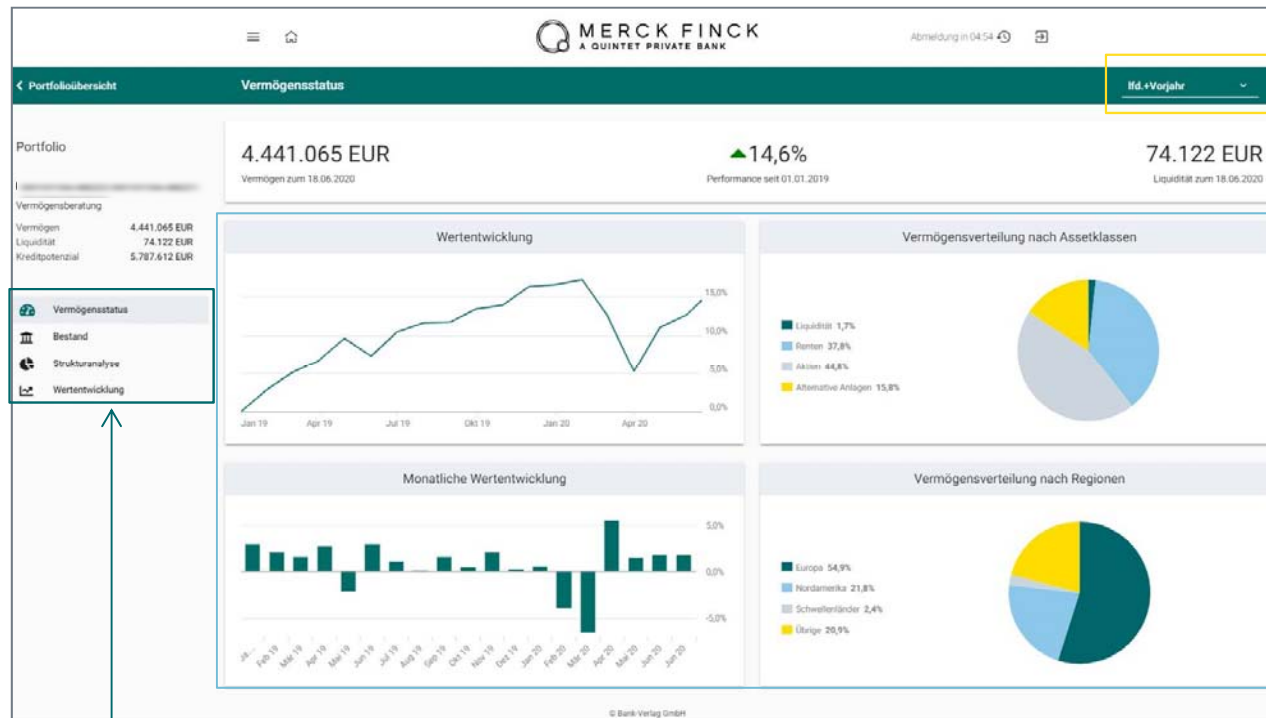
MERCK FINCK
A QUINTET PRIVATE BANK

Abmeldung in 04:54

< Portfolioübersicht

Vermögensstatus

lfd.+Vorjahr

Portfolio

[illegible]

Vermögensberatung

Vermögen 4.441.065 EUR
Liquidität 74.122 EUR
Kreditpotenzial 5.787.612 EUR

Vermögensstatus
Bestand
Strukturanalyse
Wertentwicklung

4.441.065 EUR
Vermögen zum 18.06.2020

14,6%
Performance seit 01.01.2019

74.122 EUR
Liquidität zum 18.06.2020

Wertentwicklung

15,0%
10,0%
5,0%
0,0%

Jan 19 Apr 19 Jul 19 Okt 19 Jan 20 Apr 20

Vermögensverteilung nach Assetklassen

Liquidität 1,7%
Renten 37,8%
Aktien 44,8%
Alternative Anlagen 15,8%

Monatliche Wertentwicklung

5,0%
0,0%
-5,0%

Ja... Feb 19 Mär 19 Apr 19 Mai 19 Jun 19 Jul 19 Aug 19 Sep 19 Okt 19 Nov 19 Dez 19 Jan 20 Feb 20 Mär 20 Apr 20 Mai 20 Jun 20 Jun 20

Vermögensverteilung nach Regionen

Europa 54,9%
Nordamerika 21,8%
Schwellenländer 2,4%
Übrige 20,9%

© Bank-Verlag GmbH